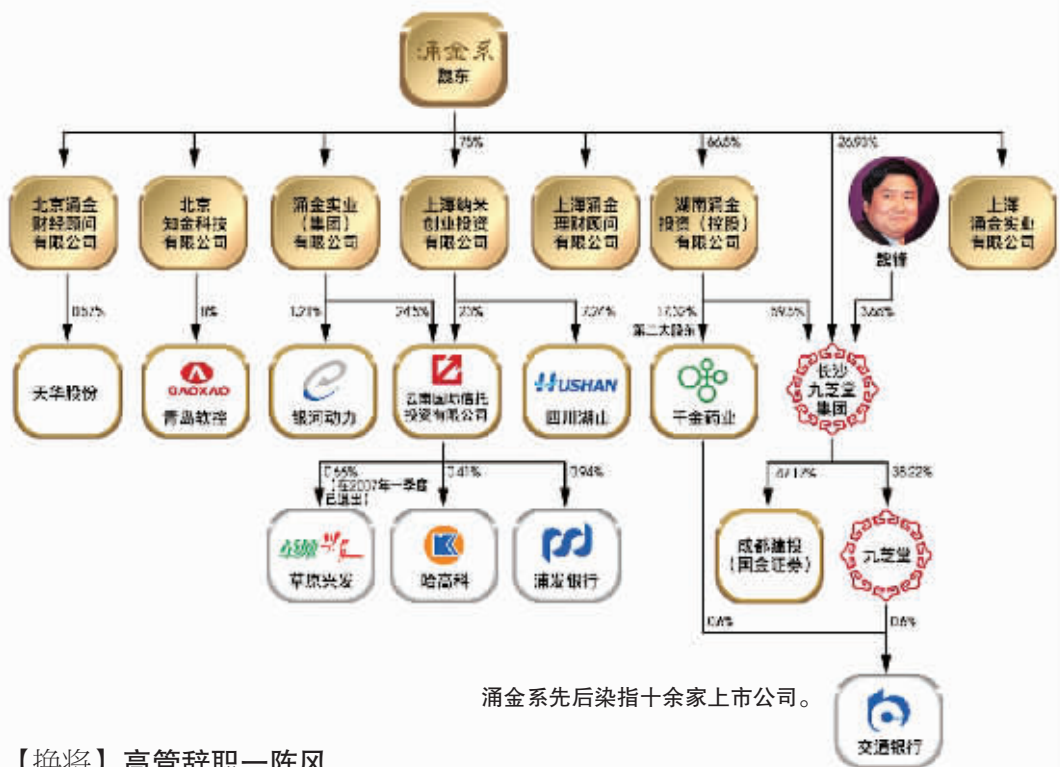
涌金系
股东

75%

66.5%

26.93%

北京涌金财经顾问有限公司

北京知金科技有限公司

涌金实业（集团）有限公司

上海纳米创业投资有限公司

上海涌金理财顾问有限公司

湖南涌金投资（控股）有限公司

魏锋

上海涌金实业有限公司

0.57%

18%

1.21%

24.5%

75%

7.27%

17.02%
第二大股东

59.5%

3.66%

天华股份

GAOXAO
青岛软控

银河动力

云南国际信托投资有限公司

HUSHAN
四川湖山

千金药业

长沙九芝堂集团

0.55%
（在2007年一季度已退出）

3.41%

3.94%

47.12%

38.02%

草原兴发

哈高科

浦发银行

成都建投（国金证券）

九芝堂

0.4%

0.6%

涌金系先后染指十余家上市公司。

交通银行

【换将】高管辞职一阵风